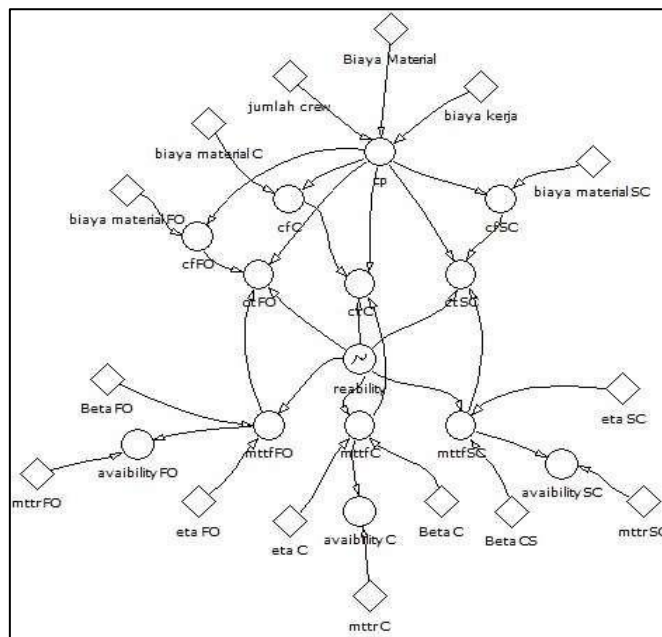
Biaya Material

jumlah crew

biaya kerja

biaya material C

cp

biaya material SC

biaya material FO

cfC

cfSC

cfFO

ctFO

ctC

ctSC

reability

Beta FO

eta SC

mttfFO

mttfC

mttfSC

avaibility FO

mttrFO

avaibility SC

eta FO

mttrSC

Beta C

eta C

Beta CS

avaibility C

mttrC